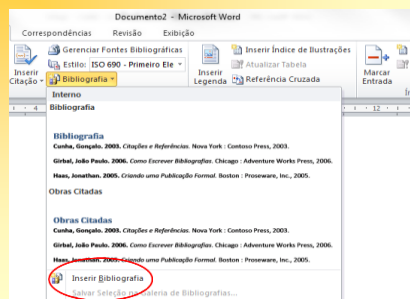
Documento2 - Microsoft Word

Correspondências Revisão Exibição

Gerenciar Fontes Bibliográficas

Estilo: ISO 690 - Primeiro Ele

Inserir Citação

Bibliografia

Inserir Índice de Ilustrações

Atualizar Tabela

Inserir Legenda

Referência Cruzada

Marcar Entrada

Interno

Bibliografia

Bibliografia

Cunha, Gonçalo. 2003. Citações e Referências. Nova York : Contoso Press, 2003.

Girbal, João Paulo. 2006. Como Escrever Bibliografias. Chicago : Adventure Works Press, 2006.

Haas, Jonathan. 2005. Criando uma Publicação Formal. Boston : Proseware, Inc., 2005.

Obras Citadas

Obras Citadas

Cunha, Gonçalo. 2003. Citações e Referências. Nova York : Contoso Press, 2003.

Girbal, João Paulo. 2006. Como Escrever Bibliografias. Chicago : Adventure Works Press, 2006.

Haas, Jonathan. 2005. Criando uma Publicação Formal. Boston : Proseware, Inc., 2005.

Inserir Bibliografia

Salvar Seleção na Galeria de Bibliografias...